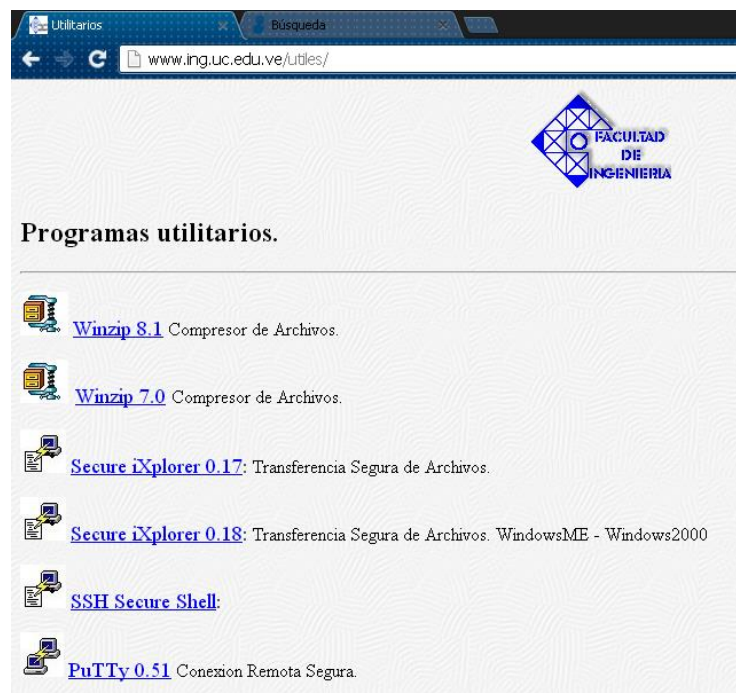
Utilitarios
Búsqueda
www.ing.uc.edu.ve/utiles/

FACULTAD DE INGENIERIA

Programas utilitarios.

Winzip 8.1 Compresor de Archivos.

Winzip 7.0 Compresor de Archivos.

Secure iXplorer 0.17: Transferencia Segura de Archivos.

Secure iXplorer 0.18: Transferencia Segura de Archivos. WindowsME - Windows2000

SSH Secure Shell:

PuTTy 0.51 Conexion Remota Segura.